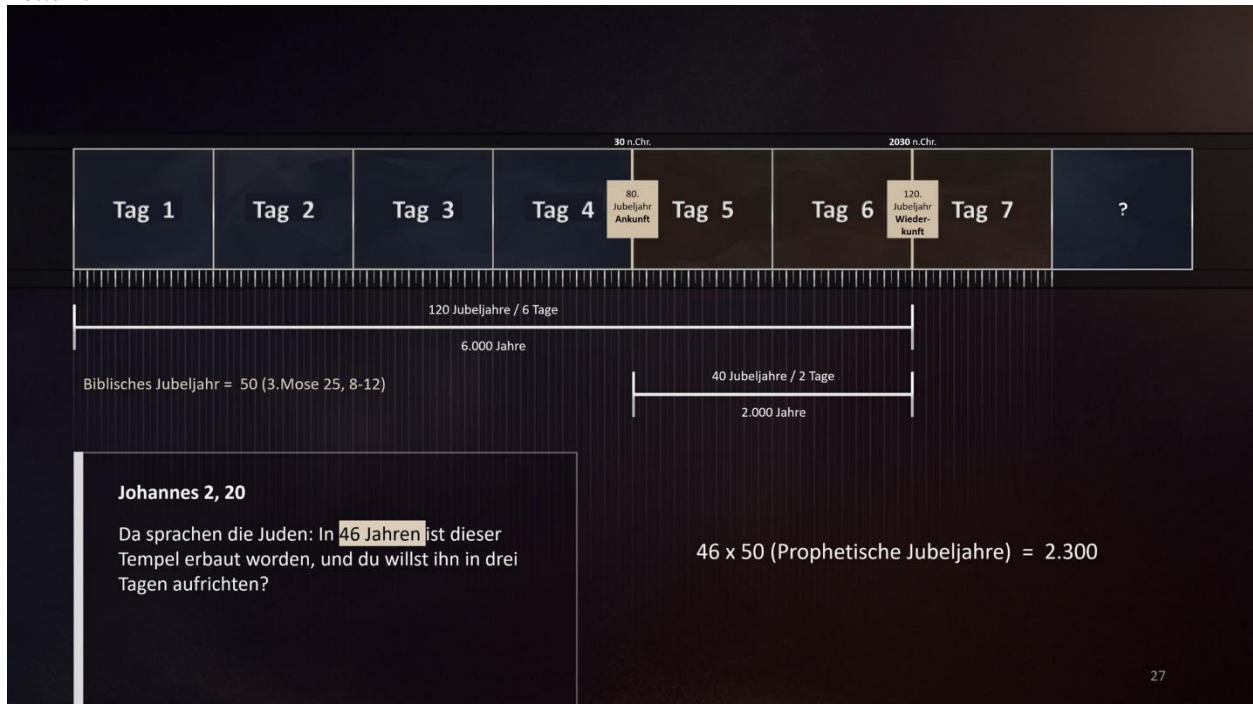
30 n.Chr.

2030 n.Chr.

| Tag 1 | Tag 2 | Tag 3 | Tag 4 | Tag 5 | Tag 6 | Tag 7 | ? |
|---|---|---|---|---|---|---|---|

80. Jubeljahr Ankunft

120. Jubeljahr Wiederkunft

120 Jubeljahre / 6 Tage

6.000 Jahre

Biblisches Jubeljahr = 50 (3.Mose 25, 8-12)

40 Jubeljahre / 2 Tage

2.000 Jahre

Johannes 2, 20

Da sprachen die Juden: In 46 Jahren ist dieser Tempel erbaut worden, und du willst ihn in drei Tagen aufrichten?

46 x 50 (Prophetische Jubeljahre) = 2.300

27